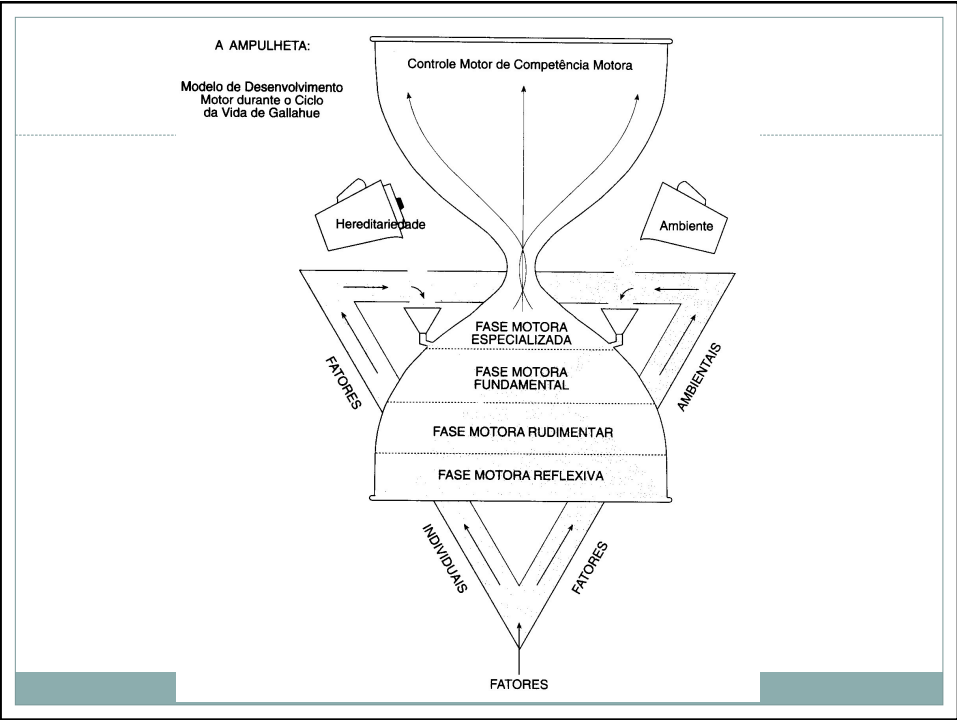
A AMPULHETA:

Modelo de Desenvolvimento Motor durante o Ciclo da Vida de Gallahue

Controle Motor de Competência Motora

Hereditariedade

Ambiente

FATORES

AMBIENTAIS

FASE MOTORA ESPECIALIZADA

FASE MOTORA FUNDAMENTAL

FASE MOTORA RUDIMENTAR

FASE MOTORA REFLEXIVA

INDIVIDUAIS

FATORES

FATORES